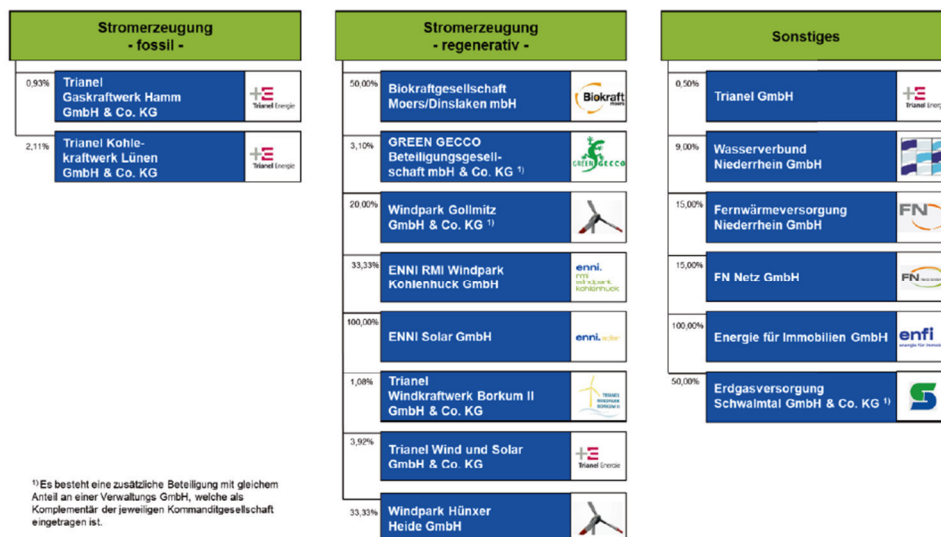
Stromerzeugung
- fossil -

0,93% Trianel Gaskraftwerk Hamm GmbH & Co. KG
Trianel Energie

2,11% Trianel Kohlekraftwerk Lünen GmbH & Co. KG
Trianel Energie

Stromerzeugung
- regenerativ -

50,00% Biokraftgesellschaft Moers/Dinslaken mbH
Biokraft

3,10% GREEN GECCO Beteiligungsgesellschaft mbH & Co. KG $^{1)}$
GREEN GECCO

20,00% Windpark Gollmitz GmbH & Co. KG $^{1)}$

33,33% ENNI RMI Windpark Kohlenhuck GmbH
enni. rmi windpark kohlenhuck

100,00% ENNI Solar GmbH
enni. solar

1,08% Trianel Windkraftwerk Borkum II GmbH & Co. KG
TRIANEL WINDPARK BORKUM II

3,92% Trianel Wind und Solar GmbH & Co. KG
Trianel Energie

33,33% Windpark Hünxer Heide GmbH

Sonstiges

0,50% Trianel GmbH
Trianel Energ

9,00% Wasserverbund Niederrhein GmbH

15,00% Fernwärmeversorgung Niederrhein GmbH
FN

15,00% FN Netz GmbH
FN

100,00% Energie für Immobilien GmbH
enfi energie für immo

50,00% Erdgasversorgung Schwalmtal GmbH & Co. KG $^{1)}$

$^{1)}$ Es besteht eine zusätzliche Beteiligung mit gleichem Anteil an einer Verwaltungs GmbH, welche als Komplementär der jeweiligen Kommanditgesellschaft eingetragen ist.